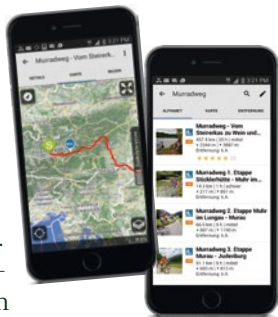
Murradweg - Vom Steirerk...
DETAILS
KARTE
BILDER

3:21 PM
Murradweg
ALPHABET
KARTE
ENTFERNUNG
Murradweg - Vom Steirerkas zu Wein und...
Murradweg 1. Etappe Stoderhütte - Muhr im...
Murradweg 1. Etappe Muhr im Lungau - Murau
Entfernung k.A.
Murradweg 3. Etappe Murau - Judenburg
Entfernung k.A.